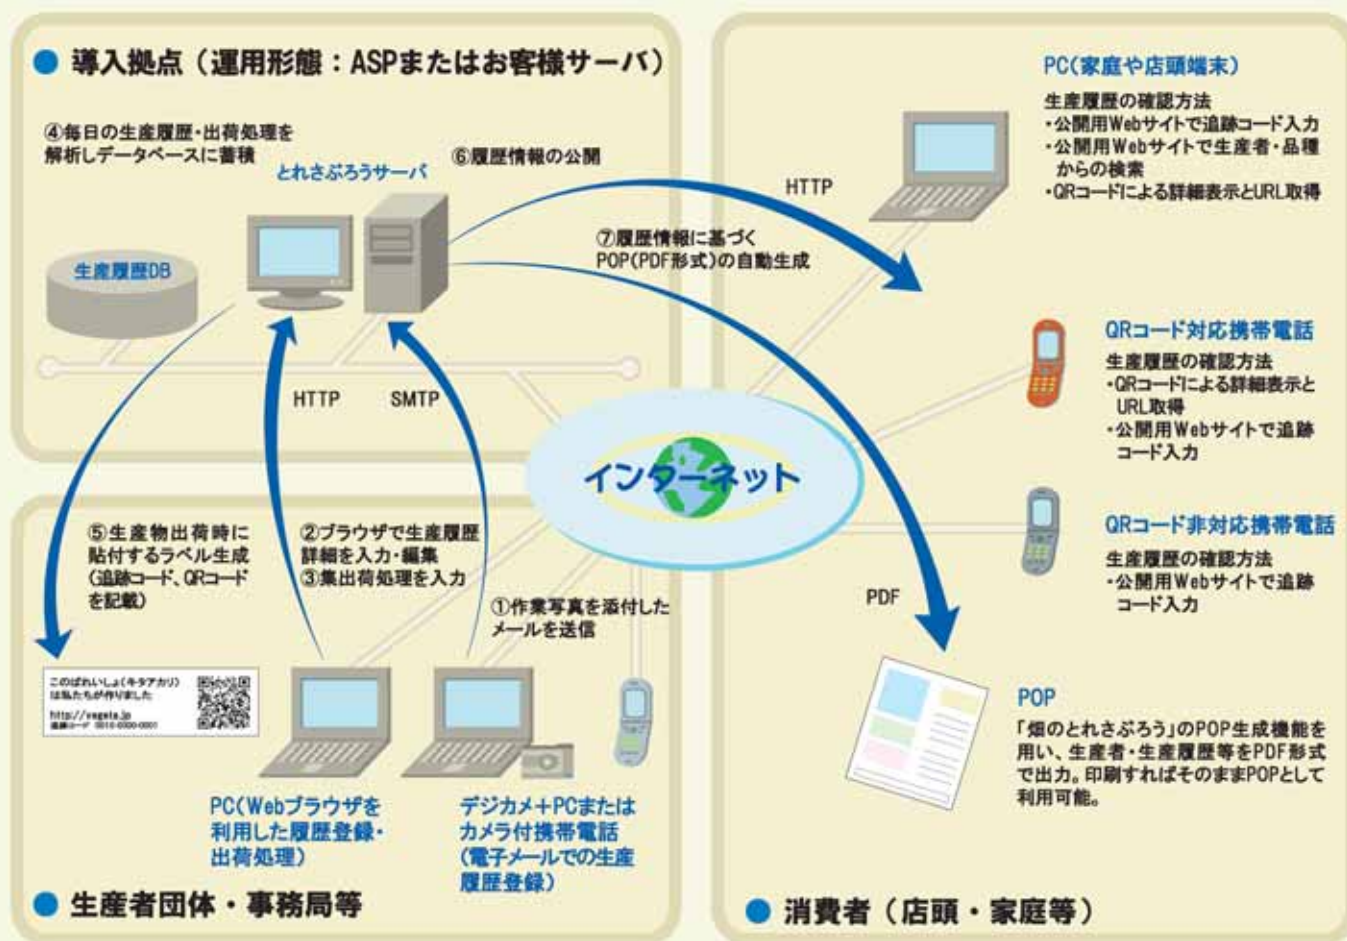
● 導入拠点（運用形態：ASPまたはお客様サーバ）

④毎日の生産履歴・出荷処理を解析しデータベースに蓄積

とれさぶろうサーバ

⑥履歴情報の公開

生産履歴DB

⑦履歴情報に基づくPOP(PDF形式)の自動生成

HTTP

HTTP

SMTP

インターネット

⑤生産物出荷時に貼付するラベル生成（追跡コード、QRコードを記載）

②ブラウザで生産履歴詳細を入力・編集
③集出荷処理を入力

①作業写真を添付したメールを送信

このばれいしょ(キタアカリ)は私たちが作りました
http://vegeta.jp
追跡コード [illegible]

PC(Webブラウザを利用した履歴登録・出荷処理)

デジカメ＋PCまたはカメラ付携帯電話(電子メールでの生産履歴登録)

● 生産者団体・事務局等

PC(家庭や店頭端末)
生産履歴の確認方法
・公開用Webサイトで追跡コード入力
・公開用Webサイトで生産者・品種からの検索
・QRコードによる詳細表示とURL取得

QRコード対応携帯電話
生産履歴の確認方法
・QRコードによる詳細表示とURL取得
・公開用Webサイトで追跡コード入力

QRコード非対応携帯電話
生産履歴の確認方法
・公開用Webサイトで追跡コード入力

PDF

POP
「畑のとれさぶろう」のPOP生成機能を用い、生産者・生産履歴等をPDF形式で出力。印刷すればそのままPOPとして利用可能。

● 消費者（店頭・家庭等）